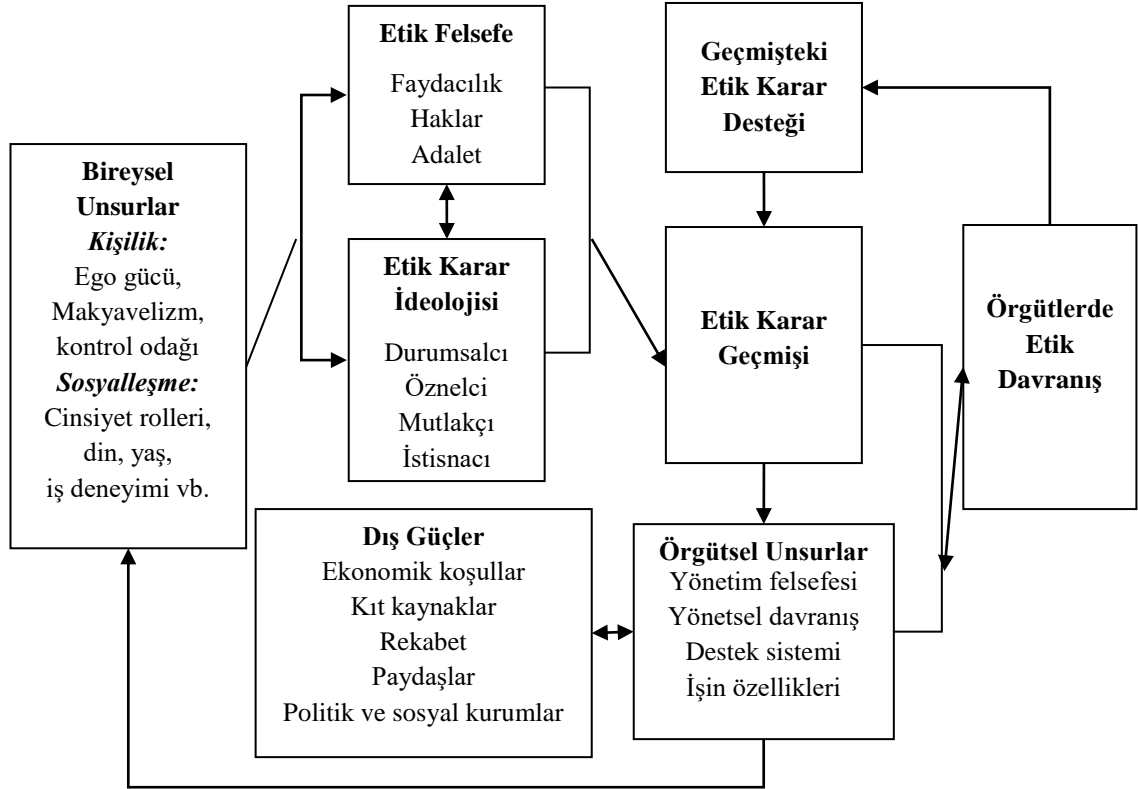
Bireysel Unsurlar
*Kişilik:*
Ego gücü,
Makyavelizm,
kontrol odağı
*Sosyalleşme:*
Cinsiyet rolleri,
din, yaş,
iş deneyimi vb.

Etik Felsefe
Faydacılık
Haklar
Adalet

Etik Karar İdeolojisi
Durumsalcı
Öznelci
Mutlakçı
İstisnacı

Geçmişteki Etik Karar Desteği

Etik Karar Geçmişi

Örgütlerde Etik Davranış

Dış Güçler
Ekonomik koşullar
Kıt kaynaklar
Rekabet
Paydaşlar
Politik ve sosyal kurumlar

Örgütsel Unsurlar
Yönetim felsefesi
Yönetsel davranış
Destek sistemi
İşin özellikleri